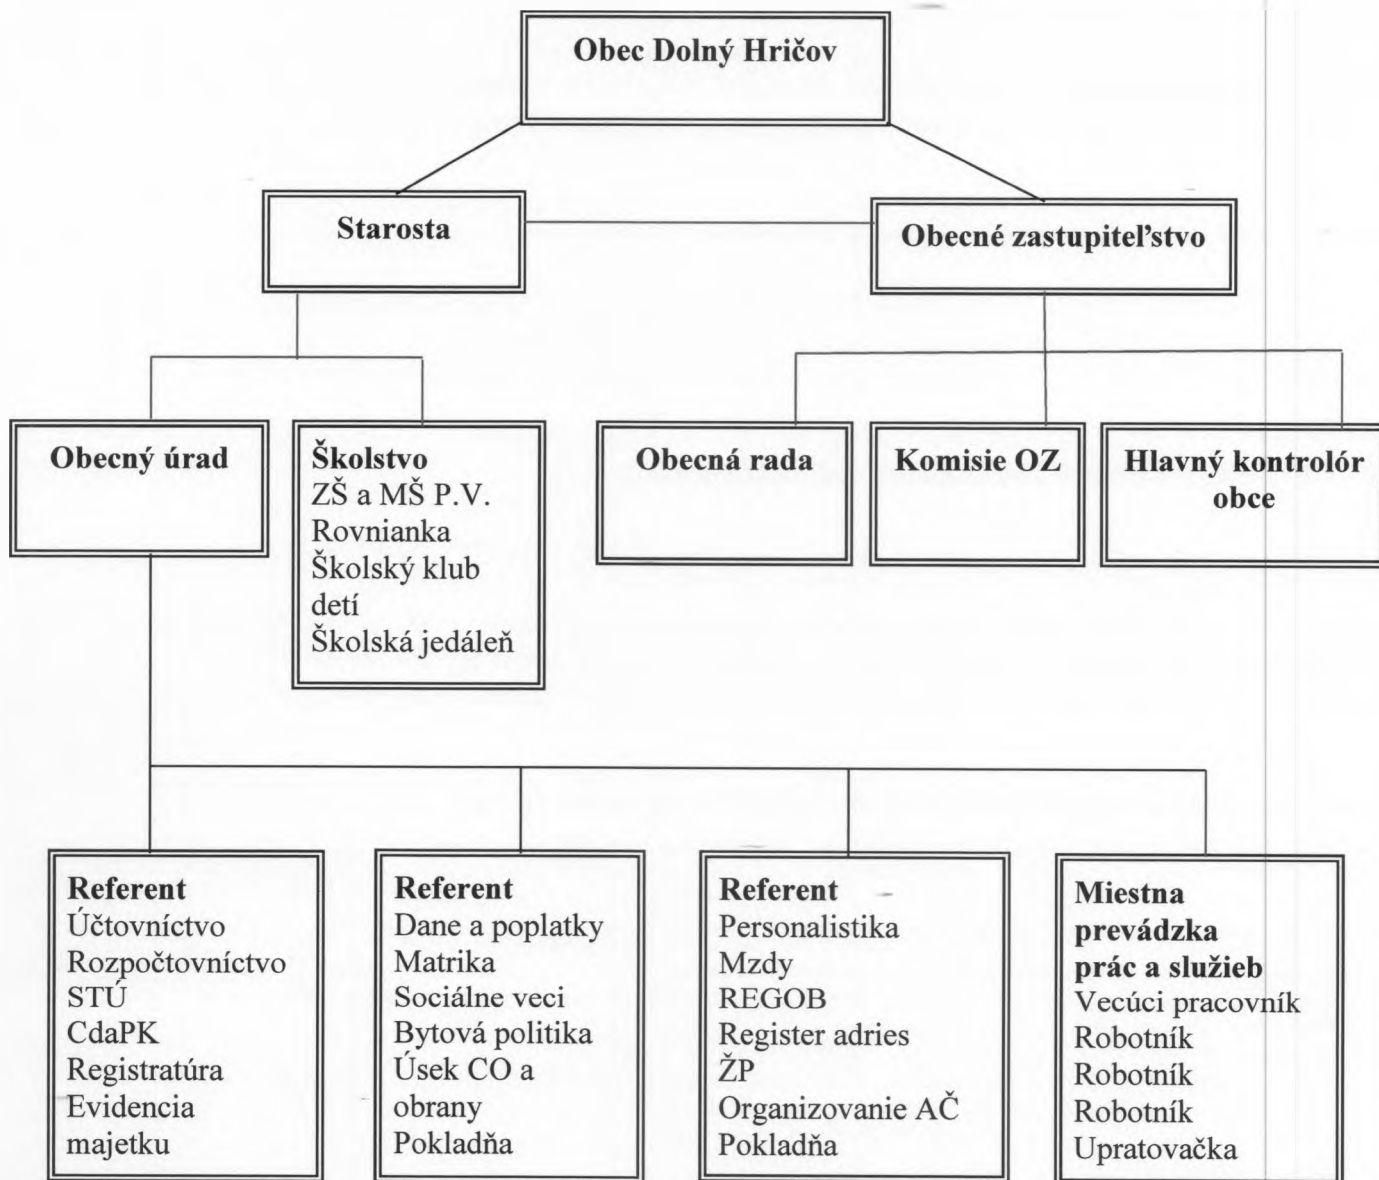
Obec Dolný Hričov

Starosta

Obecné zastupiteľstvo

Obecný úrad

Školstvo
ZŠ a MŠ P.V. Rovnianka
Školský klub detí
Školská jedáleň

Obecná rada

Komisie OZ

Hlavný kontrolór obce

Referent
Účtovníctvo
Rozpočtovníctvo
STÚ
CdaPK
Registratúra
Evidencia majetku

Referent
Dane a poplatky
Matrika
Sociálne veci
Bytová politika
Úsek CO a obrany
Pokladňa

Referent
Personalistika
Mzdy
REGOB
Register adries
ŽP
Organizovanie AČ
Pokladňa

Miestna prevádzka prác a služieb
Vecúci pracovník
Robotník
Robotník
Robotník
Upratovačka